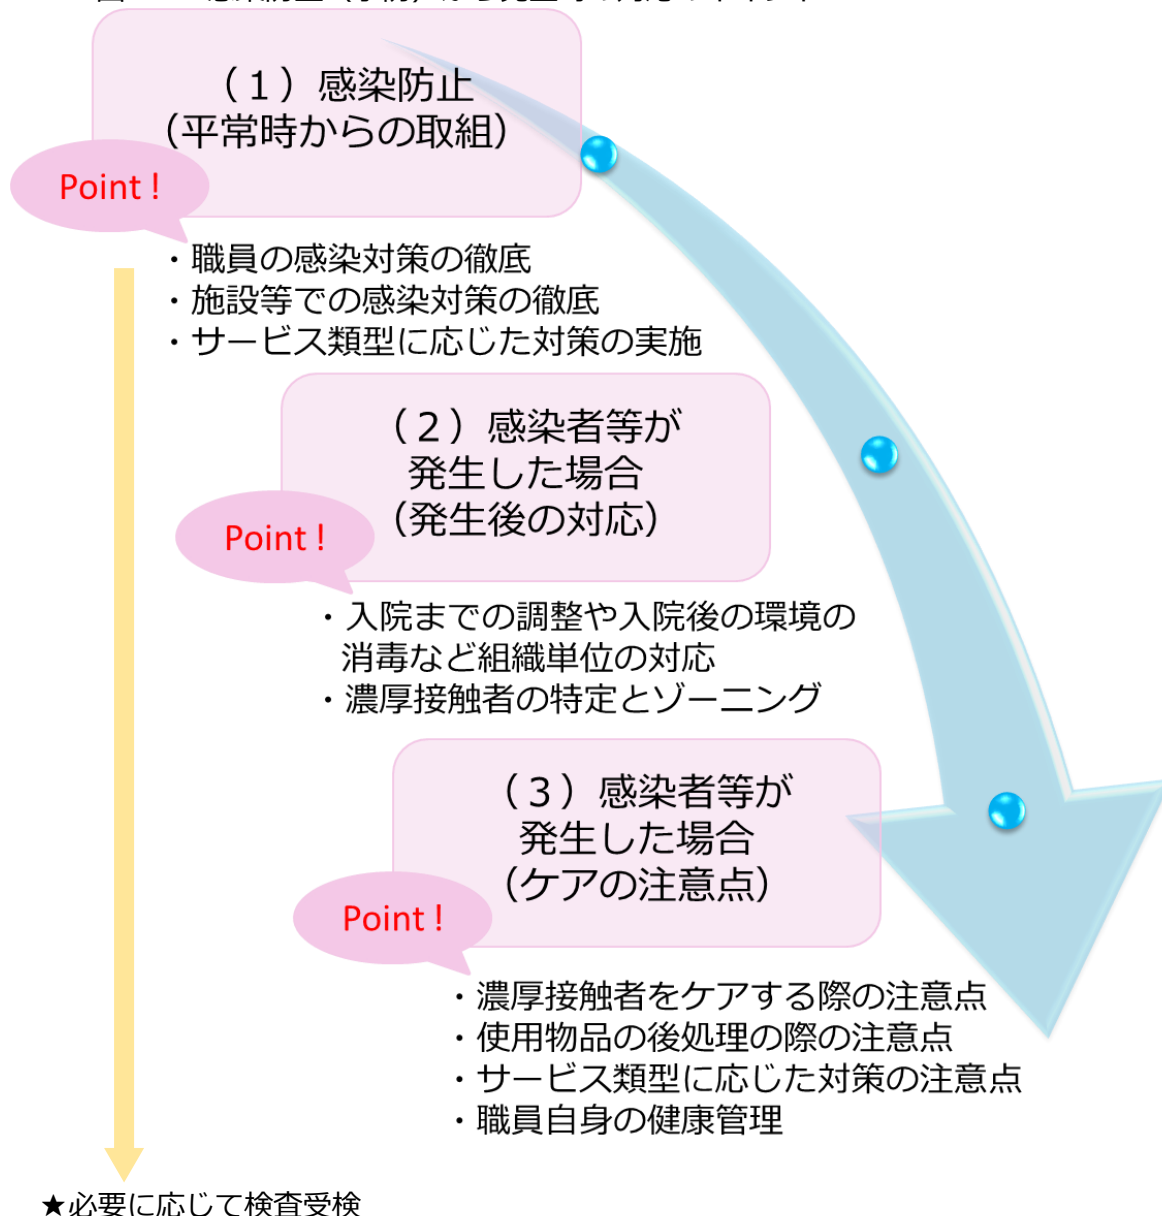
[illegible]

（１）感染防止
（平常時からの取組）

Point！

・職員の感染対策の徹底
・施設等での感染対策の徹底
・サービス類型に応じた対策の実施

（２）感染者等が
発生した場合
（発生後の対応）

Point！

・入院までの調整や入院後の環境の消毒など組織単位の対応
・濃厚接触者の特定とゾーニング

（３）感染者等が
発生した場合
（ケアの注意点）

Point！

・濃厚接触者をケアする際の注意点
・使用物品の後処理の際の注意点
・サービス類型に応じた対策の注意点
・職員自身の健康管理

★必要に応じて検査受検